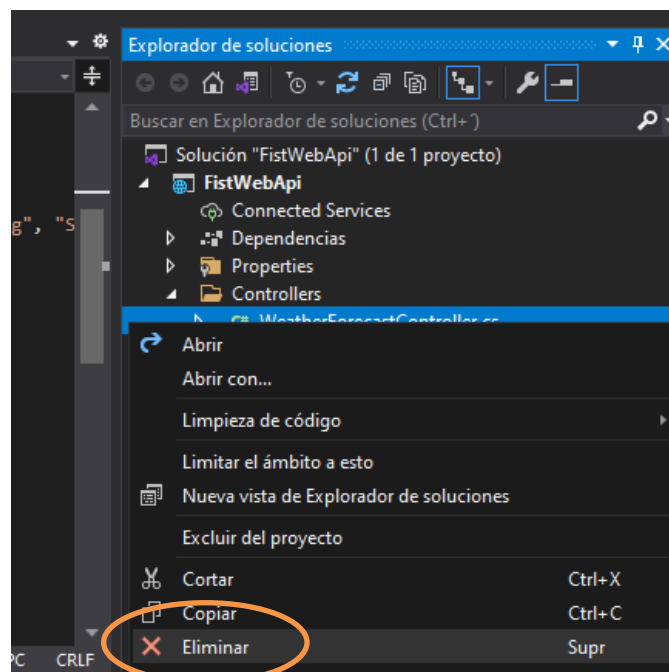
Explorador de soluciones

Buscar en Explorador de soluciones (Ctrl+´)

g", "S

Solución "FistWebApi" (1 de 1 proyecto)
FistWebApi
Connected Services
Dependencias
Properties
Controllers
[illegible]

Abrir
Abrir con...
Limpieza de código
Limitar el ámbito a esto
Nueva vista de Explorador de soluciones
Excluir del proyecto
Cortar Ctrl+X
Copiar Ctrl+C
Eliminar Supr

PC CRLF